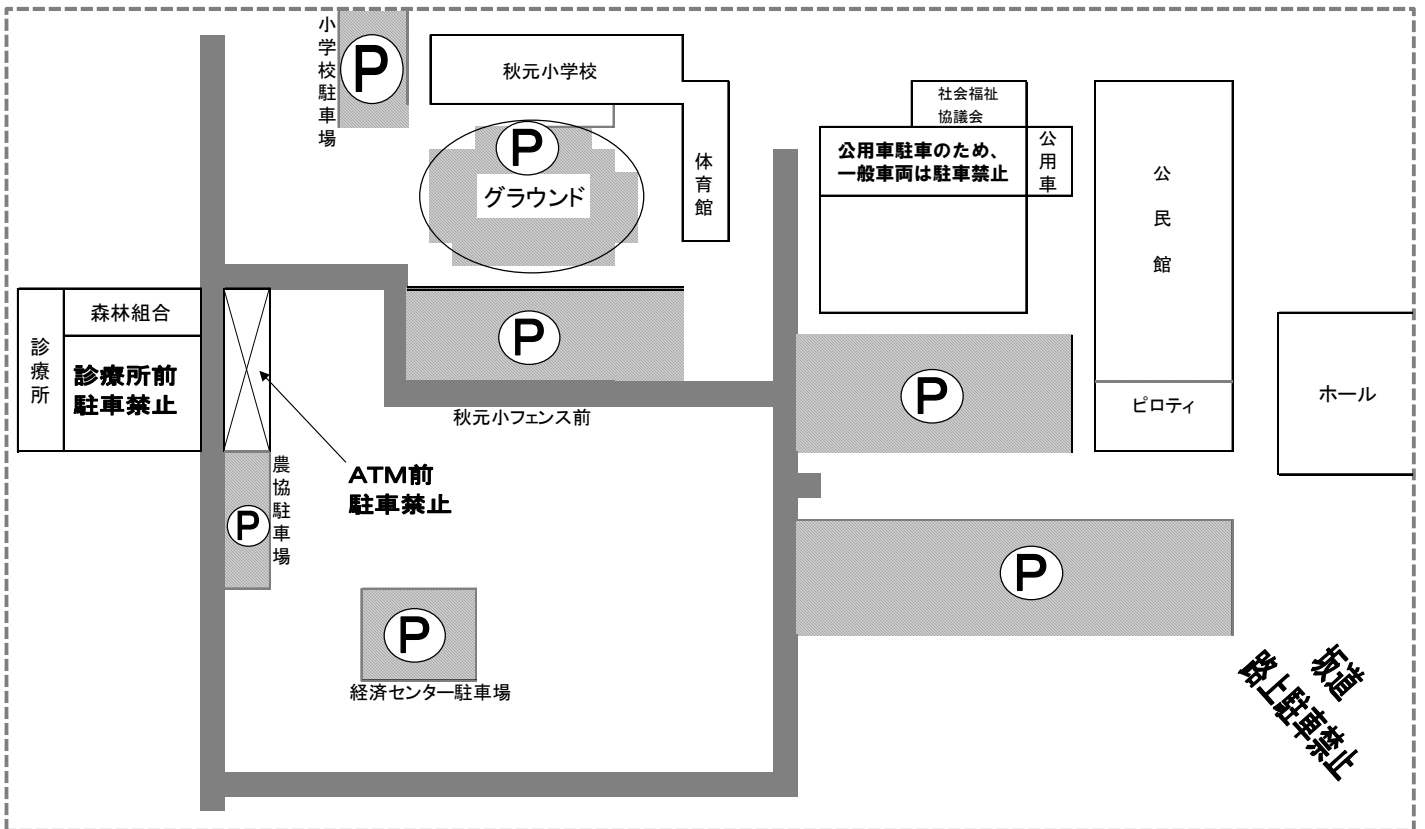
小学校駐車場

P

秋元小学校

P

グラウンド

体育館

社会福祉協議会

公用車駐車のため、一般車両は駐車禁止

公用車

公民館

森林組合

診療所

診療所前駐車禁止

P

秋元小フェンス前

P

ピロティ

ホール

農協駐車場

P

ATM前駐車禁止

P

P

経済センター駐車場

坂道路上駐車禁止